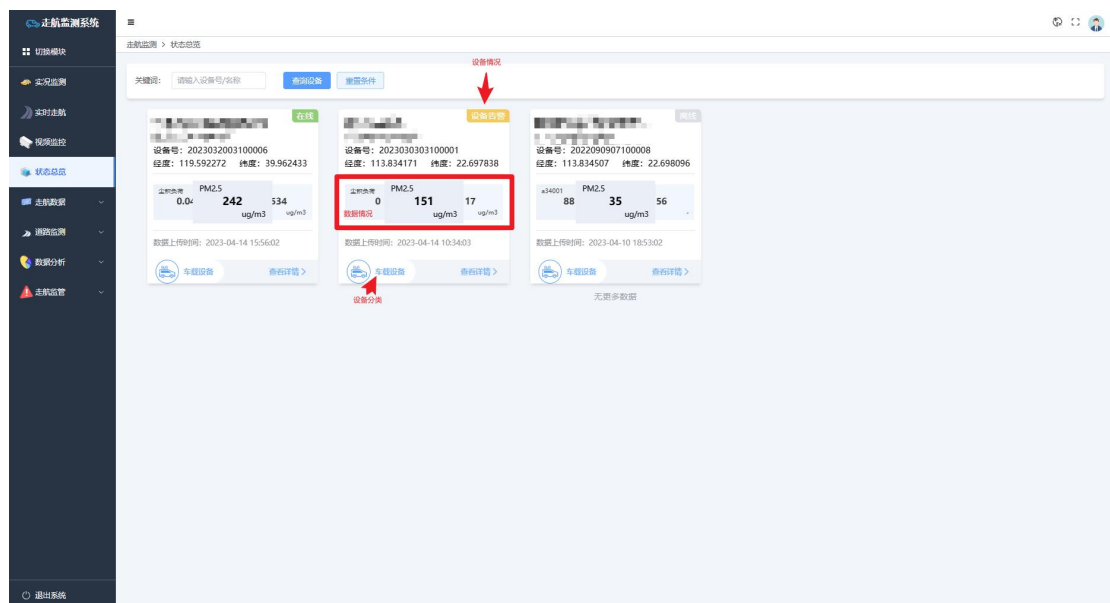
走航监测系统

切换模块

实况监测

实时走航

视频监控

状态总览

走航数据

道路监测

数据分析

走航监管

退出系统

走航监测 > 状态总览

关键词: 请输入设备号/名称 查询设备 重置条件

设备情况

在线
设备号: 2023032003100006
经度: 119.592272 纬度: 39.962433
PM2.5
0.04 242 534
ug/m3
数据上传时间: 2023-04-14 15:56:02
车载设备 查看详情 >

设备告警
设备号: 2023030303100001
经度: 113.834171 纬度: 22.697838
PM2.5
0 151 17
数据情况 ug/m3 ug/m3
数据上传时间: 2023-04-14 10:34:03
车载设备 查看详情 >
设备分类

离线
设备号: 2022090907100008
经度: 113.834507 纬度: 22.698096
PM2.5
88 35 56
ug/m3
数据上传时间: 2023-04-10 18:53:02
车载设备 查看详情 >

无更多数据